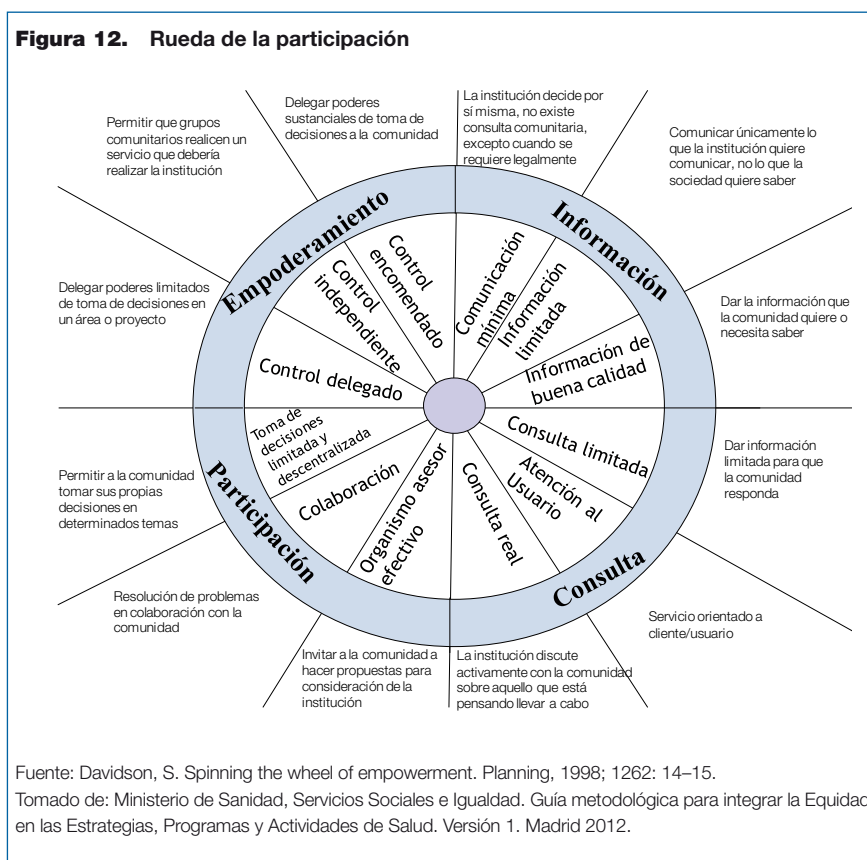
**Figura 12. Rueda de la participación**

Delegar poderes sustanciales de toma de decisiones a la comunidad

La institución decide por sí misma, no existe consulta comunitaria, excepto cuando se requiere legalmente

Permitir que grupos comunitarios realicen un servicio que debería realizar la institución

Comunicar únicamente lo que la institución quiere comunicar, no lo que la sociedad quiere saber

Empoderamiento

Información

Control encomendado

Control independiente

Comunicación mínima

Información limitada

Delegar poderes limitados de toma de decisiones en un área o proyecto

Dar la información que la comunidad quiere o necesita saber

Control delegado

Información de buena calidad

Toma de decisiones limitada y descentralizada

Consulta limitada

Dar información limitada para que la comunidad responda

Atención al Usuario

Colaboración

Organismo asesor efectivo

Consulta real

Permitir a la comunidad tomar sus propias decisiones en determinados temas

Participación

Consulta

Resolución de problemas en colaboración con la comunidad

Servicio orientado a cliente/usuario

Invitar a la comunidad a hacer propuestas para consideración de la institución

La institución discute activamente con la comunidad sobre aquello que está pensando llevar a cabo

Fuente: Davidson, S. Spinning the wheel of empowerment. Planning, 1998; 1262: 14–15.
Tomado de: Ministerio de Sanidad, Servicios Sociales e Igualdad. Guía metodológica para integrar la Equidad en las Estrategias, Programas y Actividades de Salud. Versión 1. Madrid 2012.